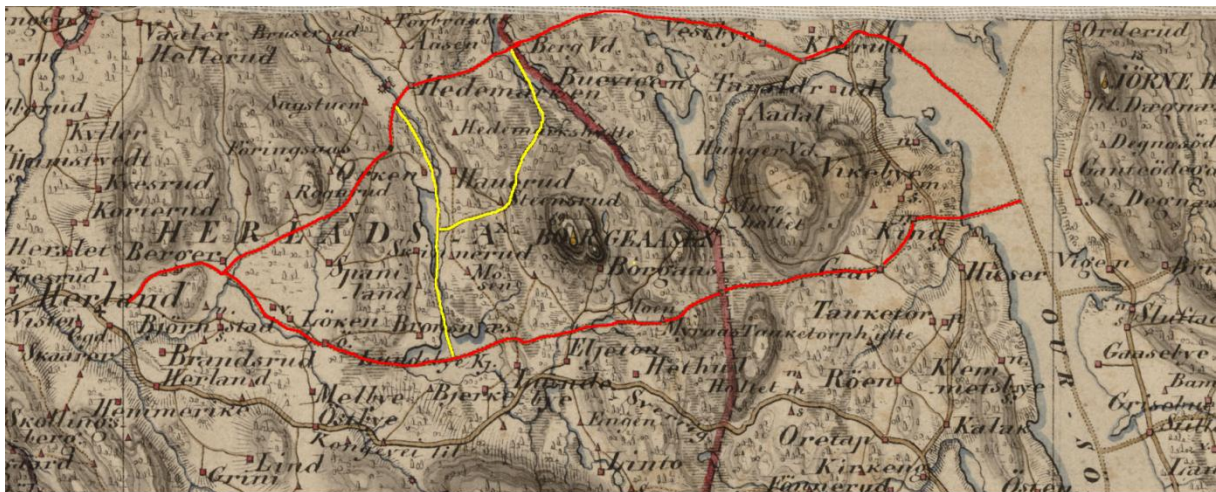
Torbrand
Vaaler Bruserud
Hellerud
Aasen
Berg Vd.
Vestbye
Kjærud
Orderud
JÖRNE
Buevigen
Tandrud
Hedemarken
Aadal
Sagstuen
Hedemarksh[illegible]
Hunger Vd.
Kyller
Föringsaas
Degnæsod
Vikebye
Hamrud
Kaesrud
Ögen
Rognaas
Korterud
Stensrud
H E R R A D S
A
BORGEAASEN
Kind
Herland
Berger
Seimerud
Spani
land
Borgaas
Kaesrud
Mosen
Herland
Tanketorp
Hüser
Vigen
Biörnstad
Löken
Brovik
Mosen
Myrene
Tanketorphytte
Brandsrud
Herland
Elgeton
Hethul
Klem
Gaasebye
Hennerike
Mellbye
Östbye
Bjerke
Hollet
Röen
metsbye
Skollings
berg
Kongevei
Emaen
Oretap
Kalak
Grini
Lind
Linto
Kirkeng
Fornerud
Östen
O U R - S O